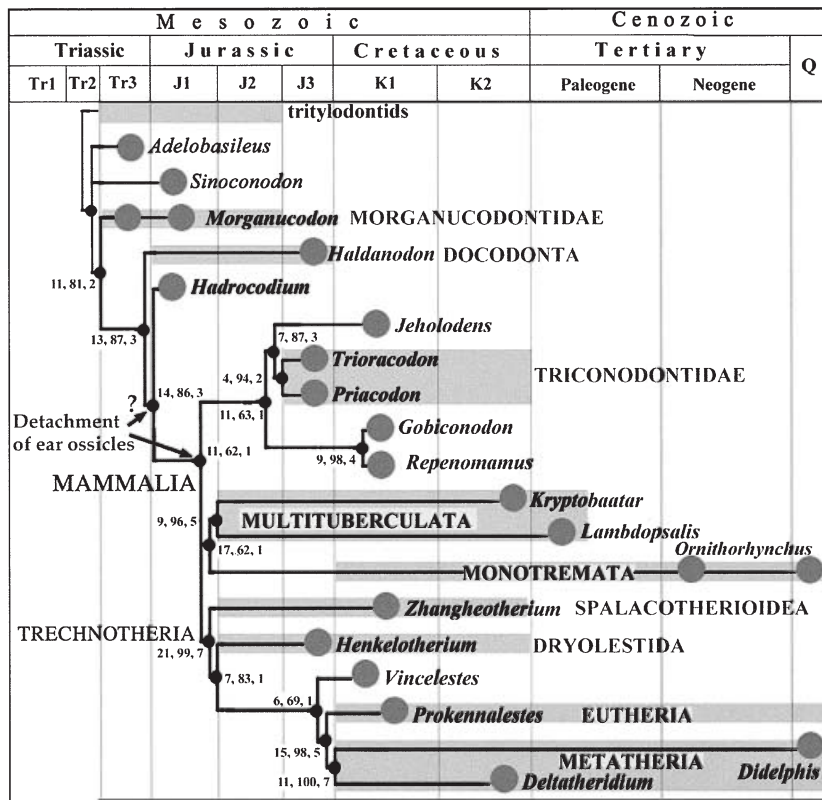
| Mesozoic | | | | | | | | Cenozoic | | |
|---|---|---|---|---|---|---|---|---|---|---|
| Triassic | | | Jurassic | | | Cretaceous | | Tertiary | | Q |
| Tr1 | Tr2 | Tr3 | J1 | J2 | J3 | K1 | K2 | Paleogene | Neogene | |

tritylodontids

Adelobasileus

Sinoconodon

Morganucodon MORGANUCODONTIDAE

Haldanodon DOCODONTA

11, 81, 2

Hadrocodium

13, 87, 3

Jeholodens

7, 87, 3

Trioracodon

4, 94, 2

TRICONODONTIDAE

Priacodon

?

14, 86, 3

11, 63, 1

Detachment of ear ossicles

Gobiconodon

11, 62, 1

9, 98, 4

Repenomamus

MAMMALIA

Kryptobaatar

MULTITUBERCULATA

9, 96, 5

Lambdopsalis

17, 62, 1

Ornithorhynchus

MONOTREMATA

Zhangheotherium SPALACOTHERIOIDEA

TRECHNOTHERIA

Henkelotherium DRYOLESTIDA

21, 99, 7

7, 83, 1

Vincelestes

6, 69, 1

Prokennalestes EUTHERIA

15, 98, 5

METATHERIA

Didelphis

11, 100, 7

Deltatheridium